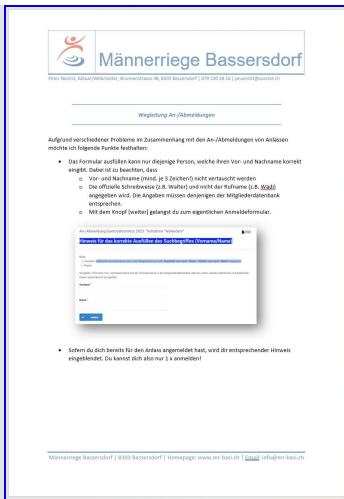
Männerriege Bassersdorf

Peter Reolon, Kässer/Webmaster, Brunnenstrasse 46, 8303 Bassersdorf | 079 590 38 66 | peuwsbl@sunrise.ch

Wegleitung An-/Abmeldungen

Aufgrund verschiedener Probleme im Zusammenhang mit den An-/Abmeldungen von Anlässen möchte ich folgende Punkte festhalten:

- Das Formular ausfüllen kann nur diejenige Person, welche ihren Vor- und Nachname korrekt eingibt. Dabei ist zu beachten, dass
  - Vor- und Nachname (mind. je 3 Zeichen!) nicht vertauscht werden
  - Die offizielle Schreibweise (z.B. Walter) und nicht der Rufname (z.B. Walti) angegeben wird. Die Angaben müssen denjenigen der Mitgliederdatenbank entsprechen.
  - Mit dem Knopf [weiter] gelangst du zum eigentlichen Anmeldeformular.

An-/Abmeldung Gummiturnier 2023 "Schwimme "Wyland"

Hinweis für das korrekte Ausfüllen des Suchbegriffes (Vorname/Name)

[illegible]

Vorname *

Name *

weiter

- Sofern du dich bereits für den Anlass angemeldet hast, wird dir entsprechender Hinweis eingeblendet. Du kannst dich also nur 1 x anmelden!

Männerriege Bassersdorf | 8303 Bassersdorf | Homepage: www.mr-basi.ch | Email: info@mr-basi.ch